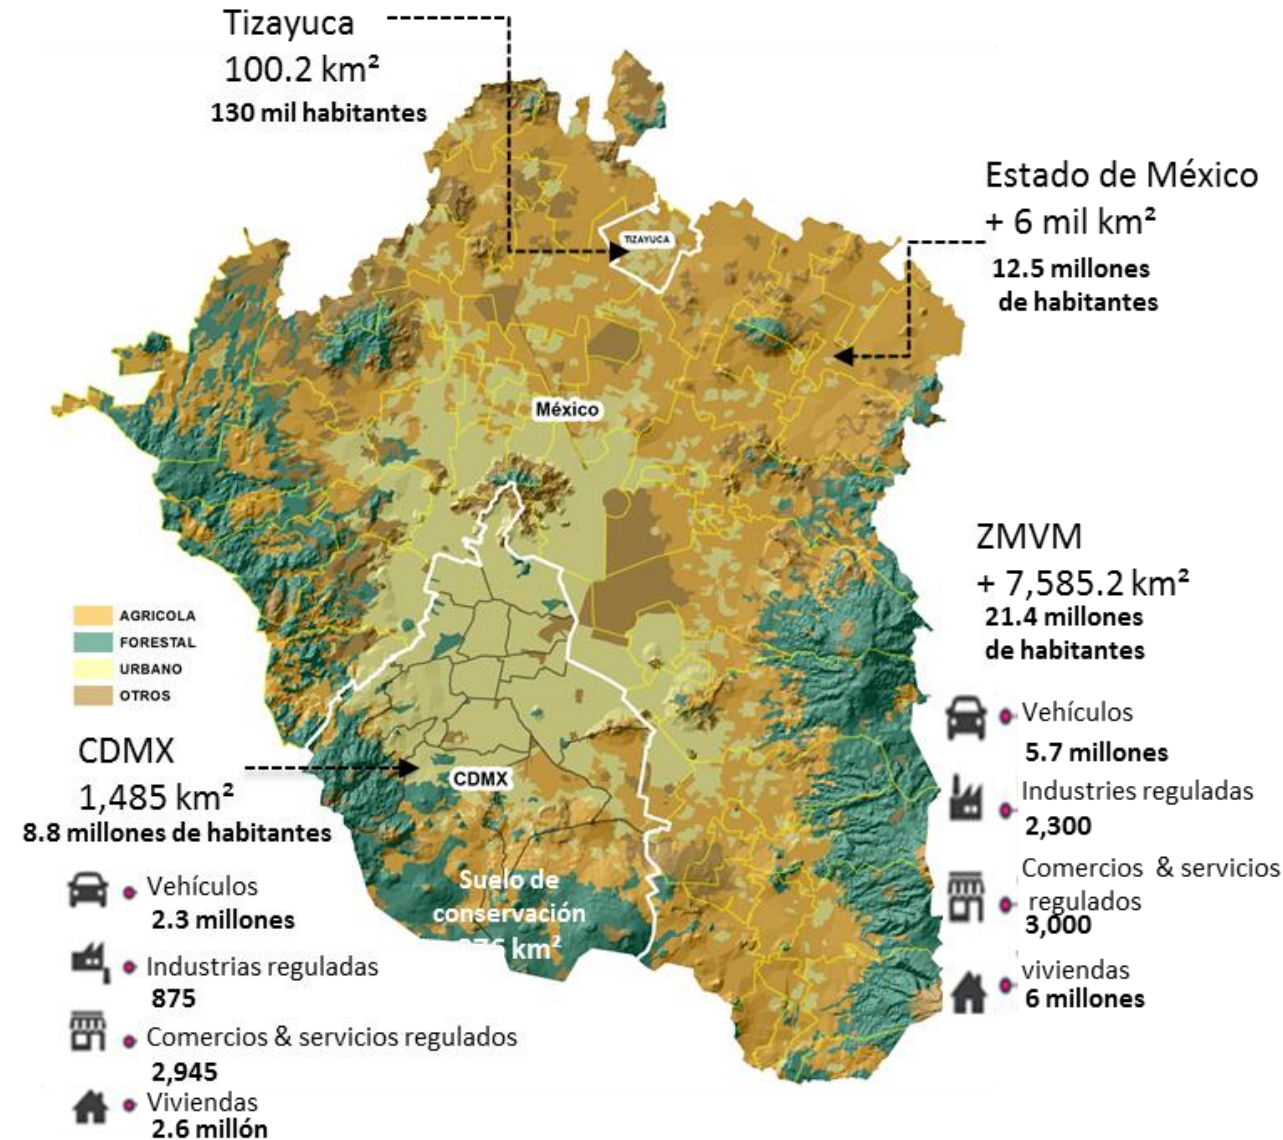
Tizayuca
100.2 km²
130 mil habitantes

TIZAYUCA

Estado de México
+ 6 mil km²
12.5 millones de habitantes

México

ZMVM
+ 7,585.2 km²
21.4 millones de habitantes

Vehículos
5.7 millones
Industries reguladas
2,300
Comercios & servicios regulados
3,000
viviendas
6 millones

AGRICOLA
FORESTAL
URBANO
OTROS

CDMX
1,485 km²
8.8 millones de habitantes

CDMX

Suelo de conservación
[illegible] km²

Vehículos
2.3 millones
Industrias reguladas
875
Comercios & servicios regulados
2,945
Viviendas
2.6 millón